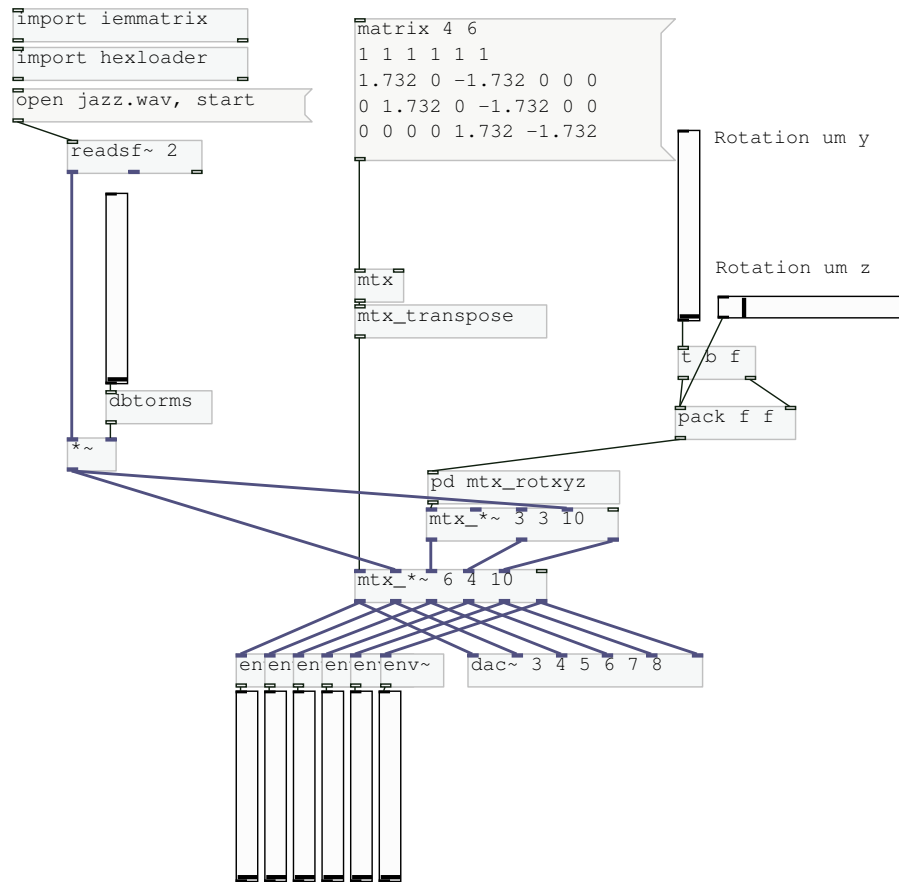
import iemmatrix

import hexloader

open jazz.wav, start

readsf~ 2

dbtorms

*~

matrix 4 6
1 1 1 1 1 1
1.732 0 -1.732 0 0 0
0 1.732 0 -1.732 0 0
0 0 0 0 1.732 -1.732

mtx

mtx_transpose

Rotation um y

Rotation um z

t b f

pack f f

pd mtx_rotxyz

mtx_*~ 3 3 10

mtx_*~ 6 4 10

en en en en en env~

dac~ 3 4 5 6 7 8